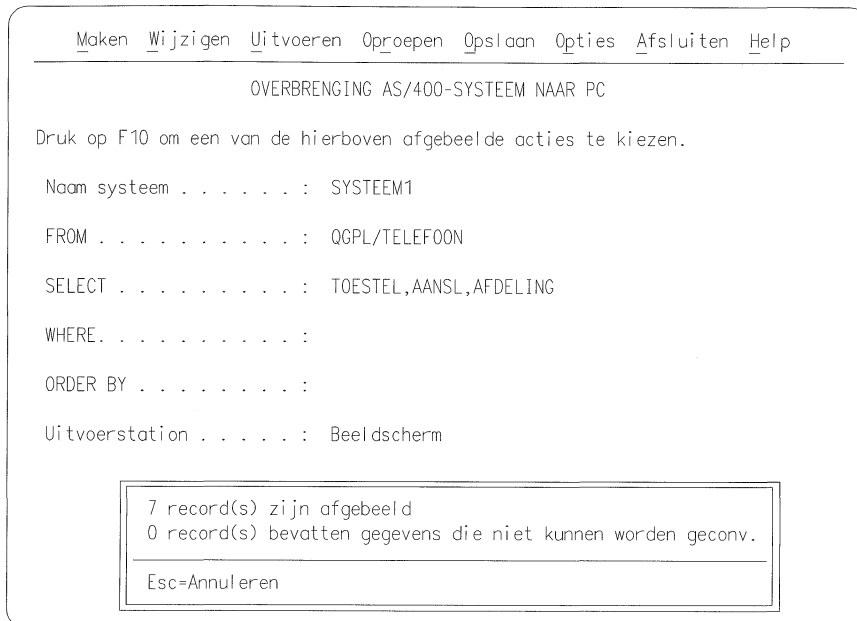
Maken Wijzigen Uitvoeren Oproepen Opslaan Opties Afsluiten Help

OVERBRENGING AS/400-SYSTEEM NAAR PC

Druk op F10 om een van de hierboven afgebeelde acties te kiezen.

Naam systeem . . . . . . : SYSTEEM1

FROM . . . . . . . . . . : QGPL/TELEFOON

SELECT . . . . . . . . . : TOESTEL,AANSL,AFDELING

WHERE. . . . . . . . . . :

ORDER BY . . . . . . . . :

Uitvoerstation . . . . . : Beeldscherm

7 record(s) zijn afgebeeld
0 record(s) bevatten gegevens die niet kunnen worden geconv.

Esc=Annuleren